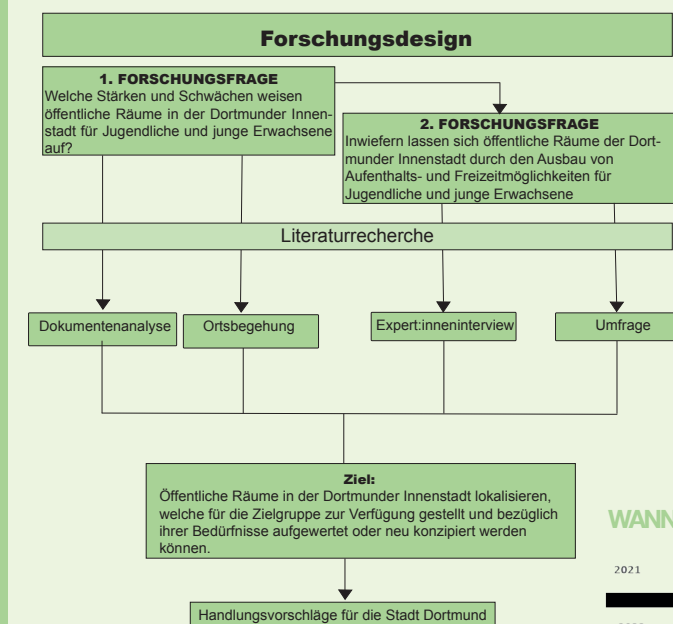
Forschungsdesign

1. FORSCHUNGSFRAGE
Welche Stärken und Schwächen weisen öffentliche Räume in der Dortmunder Innenstadt für Jugendliche und junge Erwachsene auf?

2. FORSCHUNGSFRAGE
Inwiefern lassen sich öffentliche Räume der Dortmunder Innenstadt durch den Ausbau von Aufenthalts- und Freizeitmöglichkeiten für Jugendliche und junge Erwachsene

Literaturrecherche

Dokumentenanalyse

Ortsbegehung

Expert:inneninterview

Umfrage

Ziel:
Öffentliche Räume in der Dortmunder Innenstadt lokalisieren, welche für die Zielgruppe zur Verfügung gestellt und bezüglich ihrer Bedürfnisse aufgewertet oder neu konzipiert werden können.

Handlungsvorschläge für die Stadt Dortmund

WANN

2021